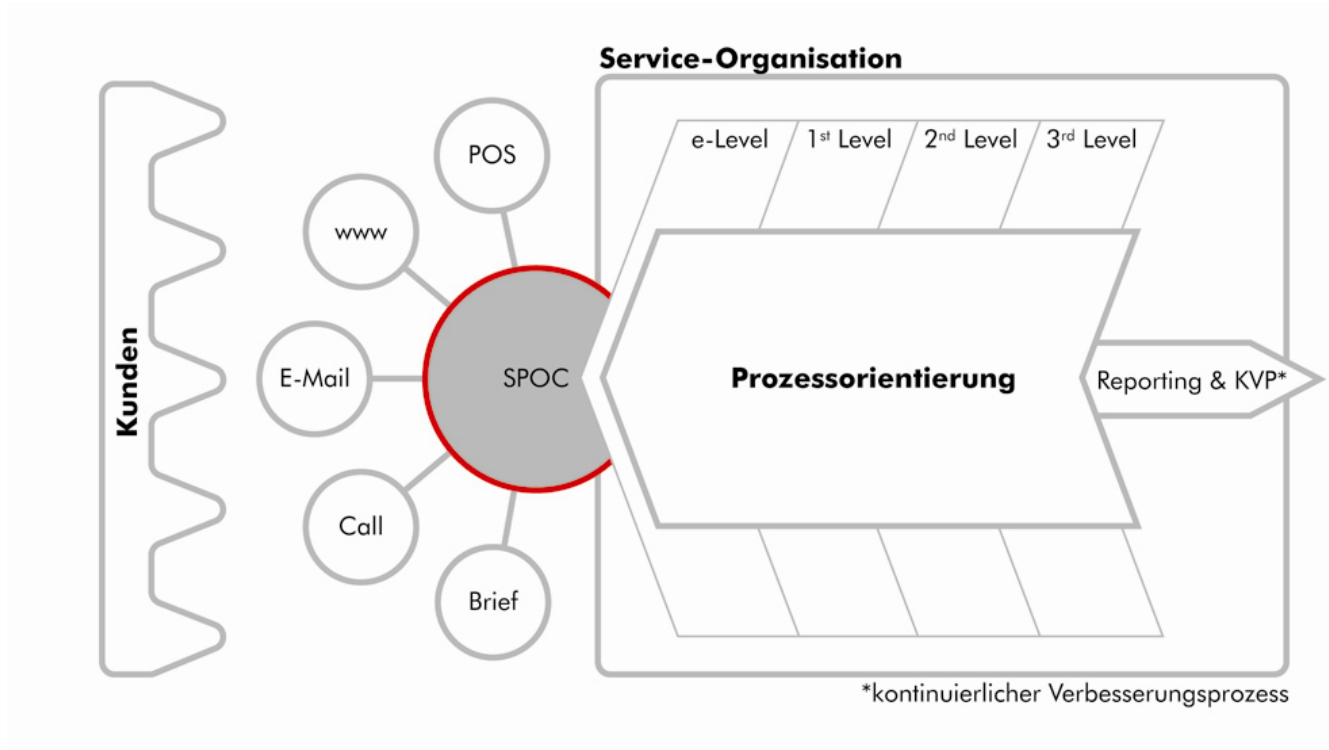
Service-Organisation

Kunden

POS

www

E-Mail

SPOC

Call

Brief

e-Level

$1^{st}$ Level

$2^{nd}$ Level

$3^{rd}$ Level

Prozessorientierung

Reporting & KVP*

*kontinuierlicher Verbesserungsprozess